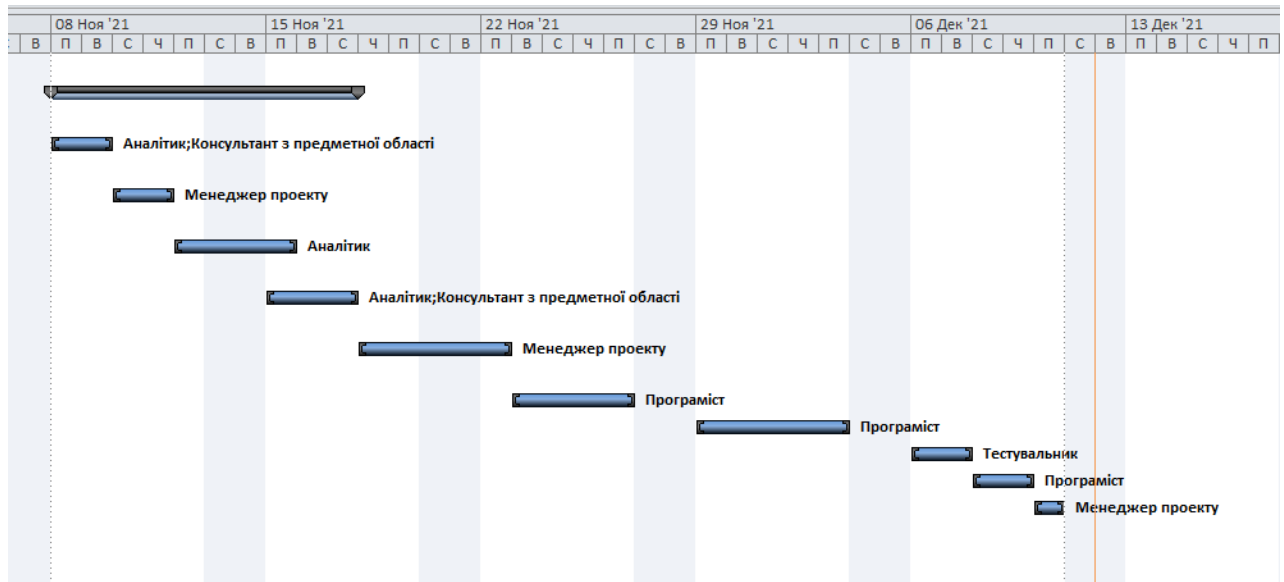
| | 08 Ноя '21 | | | | | | | 15 Ноя '21 | | | | | | | 22 Ноя '21 | | | | | | | 29 Ноя '21 | | | | | | | 06 Дек '21 | | | | | | | 13 Дек '21 | | | | |
|---|---|---|---|---|---|---|---|---|---|---|---|---|---|---|---|---|---|---|---|---|---|---|---|---|---|---|---|---|---|---|---|---|---|---|---|---|---|---|---|---|
| В | П | В | С | Ч | П | С | В | П | В | С | Ч | П | С | В | П | В | С | Ч | П | С | В | П | В | С | Ч | П | С | В | П | В | С | Ч | П | С | В | П | В | С | Ч | П |

Аналітик;Консультант з предметної області

Менеджер проекту

Аналітик

Аналітик;Консультант з предметної області

Менеджер проекту

Програміст

Програміст

Тестувальник

Програміст

Менеджер проекту